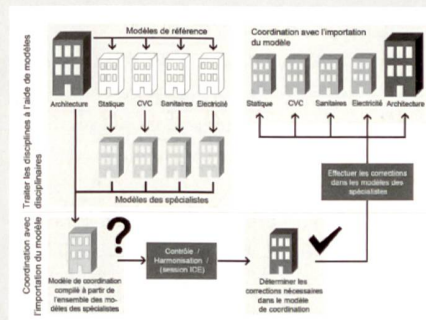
Traiter les disciplines à l'aide de modèles disciplinaires

Modèles de référence

Architecture

Statique

CVC

Sanitaires

Electricité

Modèles des spécialistes

Coordination avec l'importation du modèle

Statique

CVC

Sanitaires

Electricité

Architecture

Effectuer les corrections dans les modèles des spécialistes

Coordination avec l'importation du modèle

Modèle de coordination compilé à partir de l'ensemble des modèles des spécialistes

?

Contrôle / Harmonisation / (session ICE)

Déterminer les corrections nécessaires dans le modèle de coordination